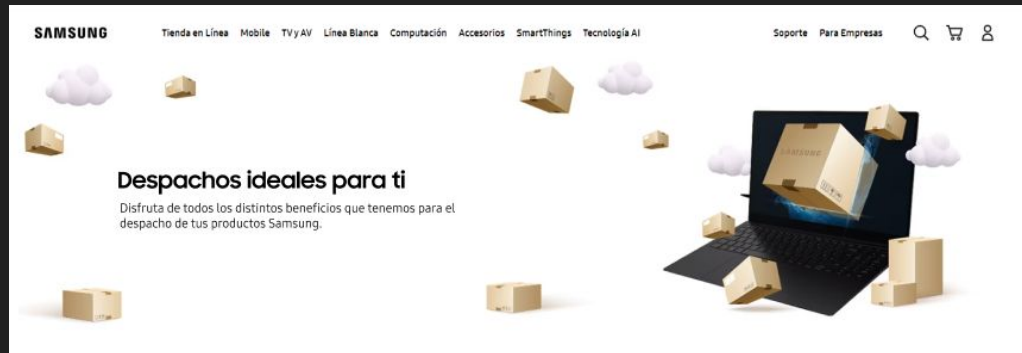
SAMSUNG Tienda en Línea Mobile TV y AV Línea Blanca Computación Accesorios SmartThings Tecnología AI Soporte Para Empresas

Despachos ideales para ti

Disfruta de todos los distintos beneficios que tenemos para el despacho de tus productos Samsung.

SAMSUNG